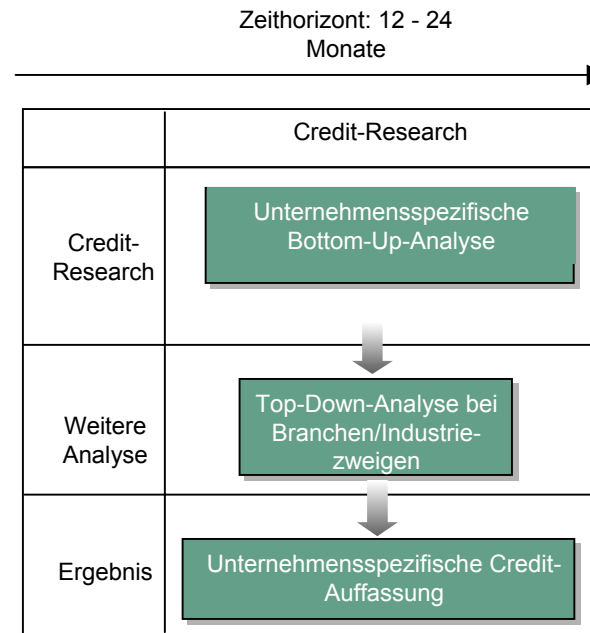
Zeithorizont: 12 - 24 Monate

| | Credit-Research |
|---|---|
| Credit-Research | Unternehmensspezifische Bottom-Up-Analyse |
| Weitere Analyse | Top-Down-Analyse bei Branchen/Industriezweigen |
| Ergebnis | Unternehmensspezifische Credit-Auffassung |